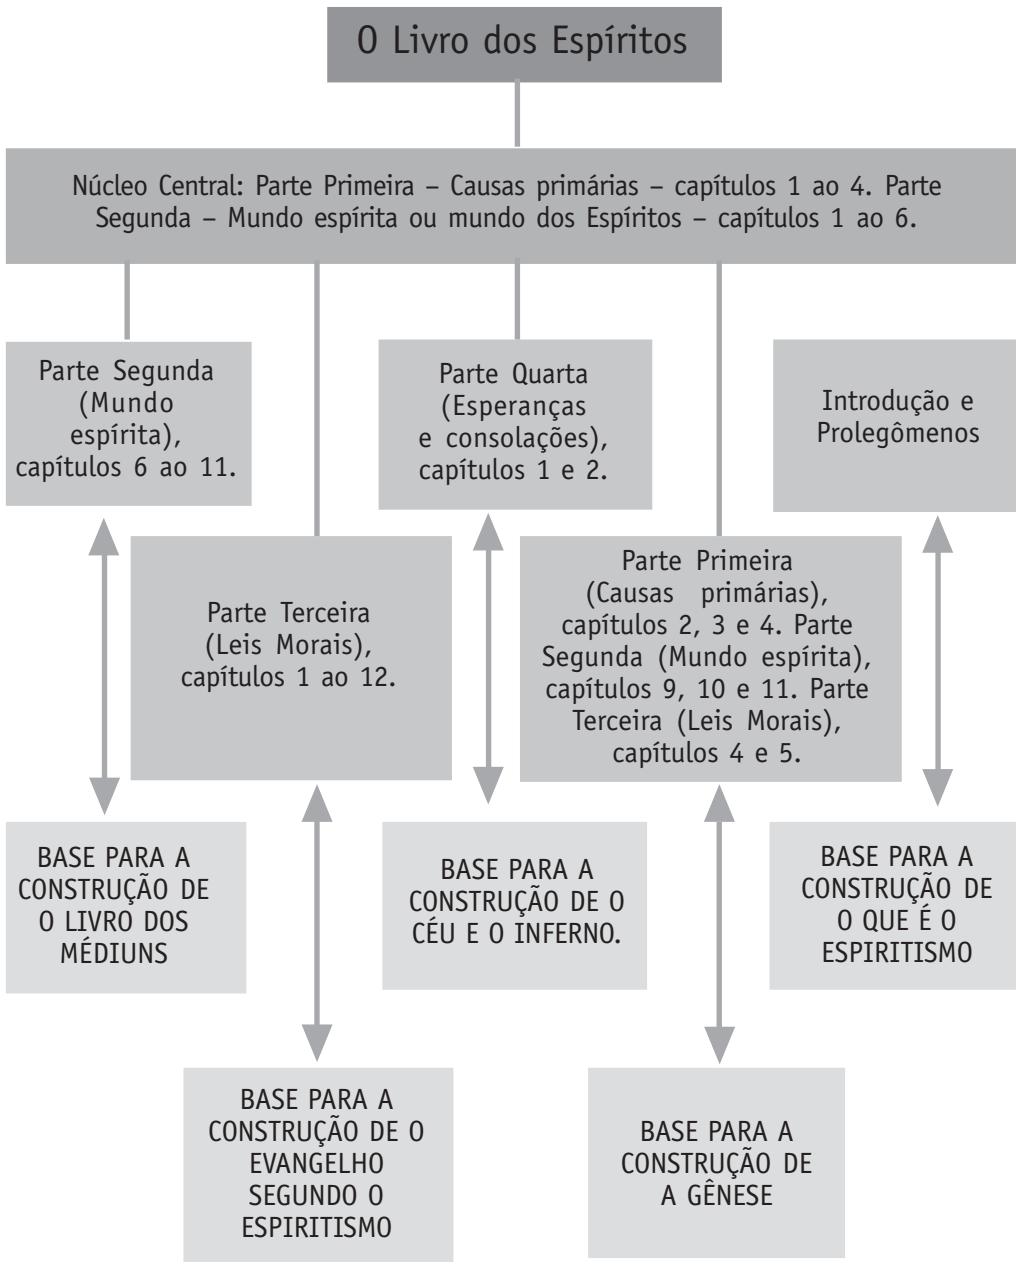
O Livro dos Espíritos

Núcleo Central: Parte Primeira – Causas primárias – capítulos 1 ao 4. Parte Segunda – Mundo espírita ou mundo dos Espíritos – capítulos 1 ao 6.

Parte Segunda (Mundo espírita), capítulos 6 ao 11.

Parte Quarta (Esperanças e consolações), capítulos 1 e 2.

Introdução e Prolegômenos

Parte Terceira (Leis Morais), capítulos 1 ao 12.

Parte Primeira (Causas primárias), capítulos 2, 3 e 4. Parte Segunda (Mundo espírita), capítulos 9, 10 e 11. Parte Terceira (Leis Morais), capítulos 4 e 5.

BASE PARA A CONSTRUÇÃO DE O LIVRO DOS MÉDIUNS

BASE PARA A CONSTRUÇÃO DE O CÉU E O INFERNO.

BASE PARA A CONSTRUÇÃO DE O QUE É O ESPIRITISMO

BASE PARA A CONSTRUÇÃO DE O EVANGELHO SEGUNDO O ESPIRITISMO

BASE PARA A CONSTRUÇÃO DE A GÊNESE